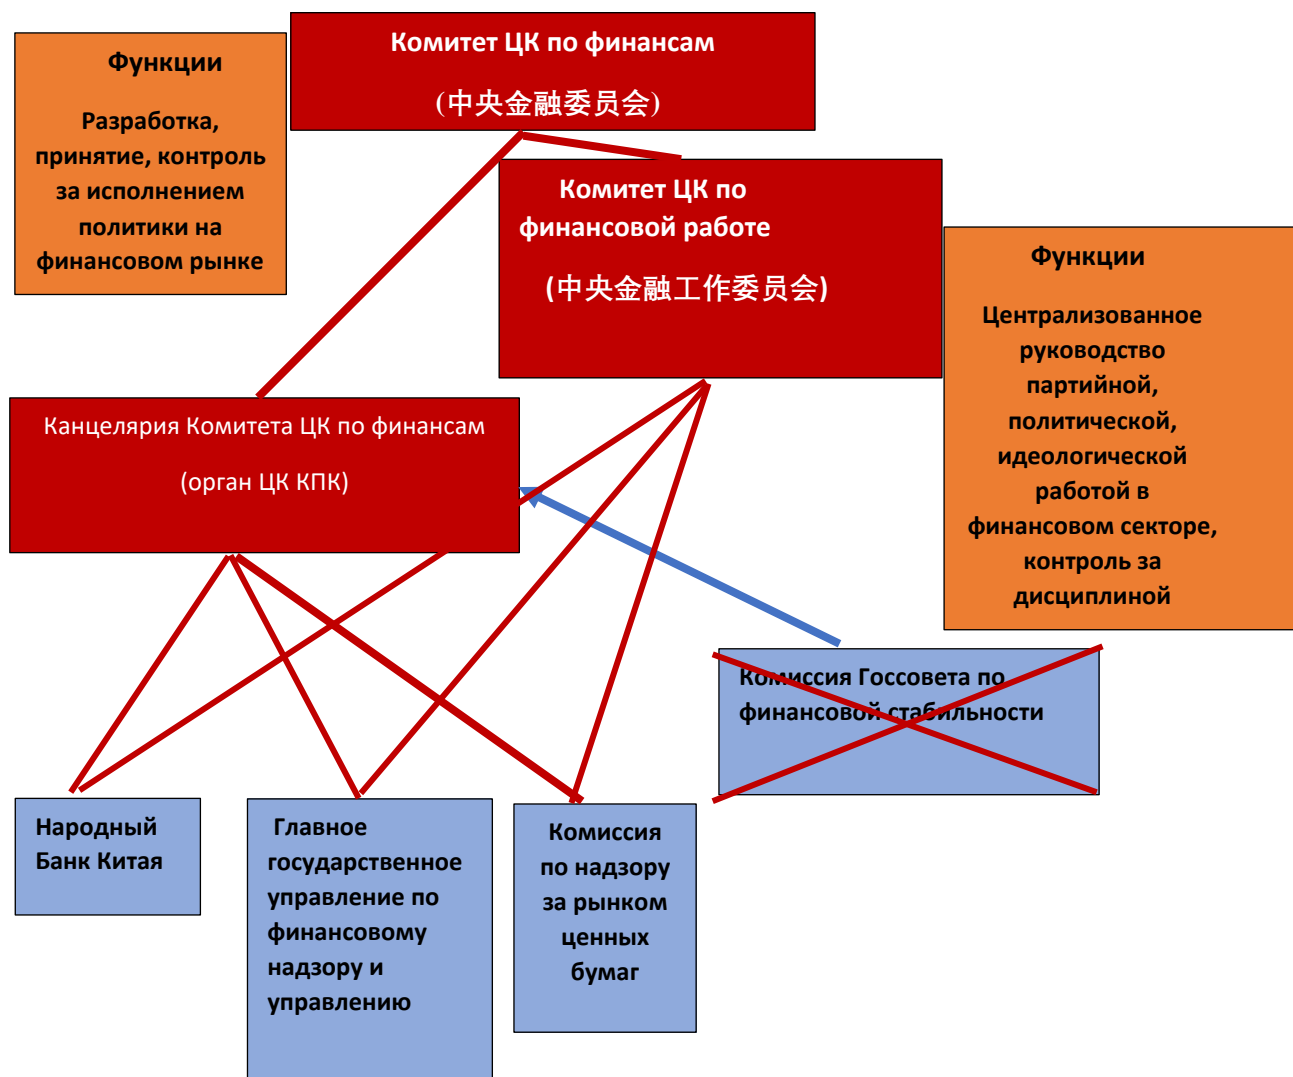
Функции

Разработка, принятие, контроль за исполнением политики на финансовом рынке

Комитет ЦК по финансам

(中央金融委员会)

Комитет ЦК по финансовой работе

(中央金融工作委员会)

Функции

Централизованное руководство партийной, политической, идеологической работой в финансовом секторе, контроль за дисциплиной

Канцелярия Комитета ЦК по финансам

(орган ЦК КПК)

Комиссия Госсовета по финансовой стабильности

Народный Банк Китая

Главное государственное управление по финансовому надзору и управлению

Комиссия по надзору за рынком ценных бумаг